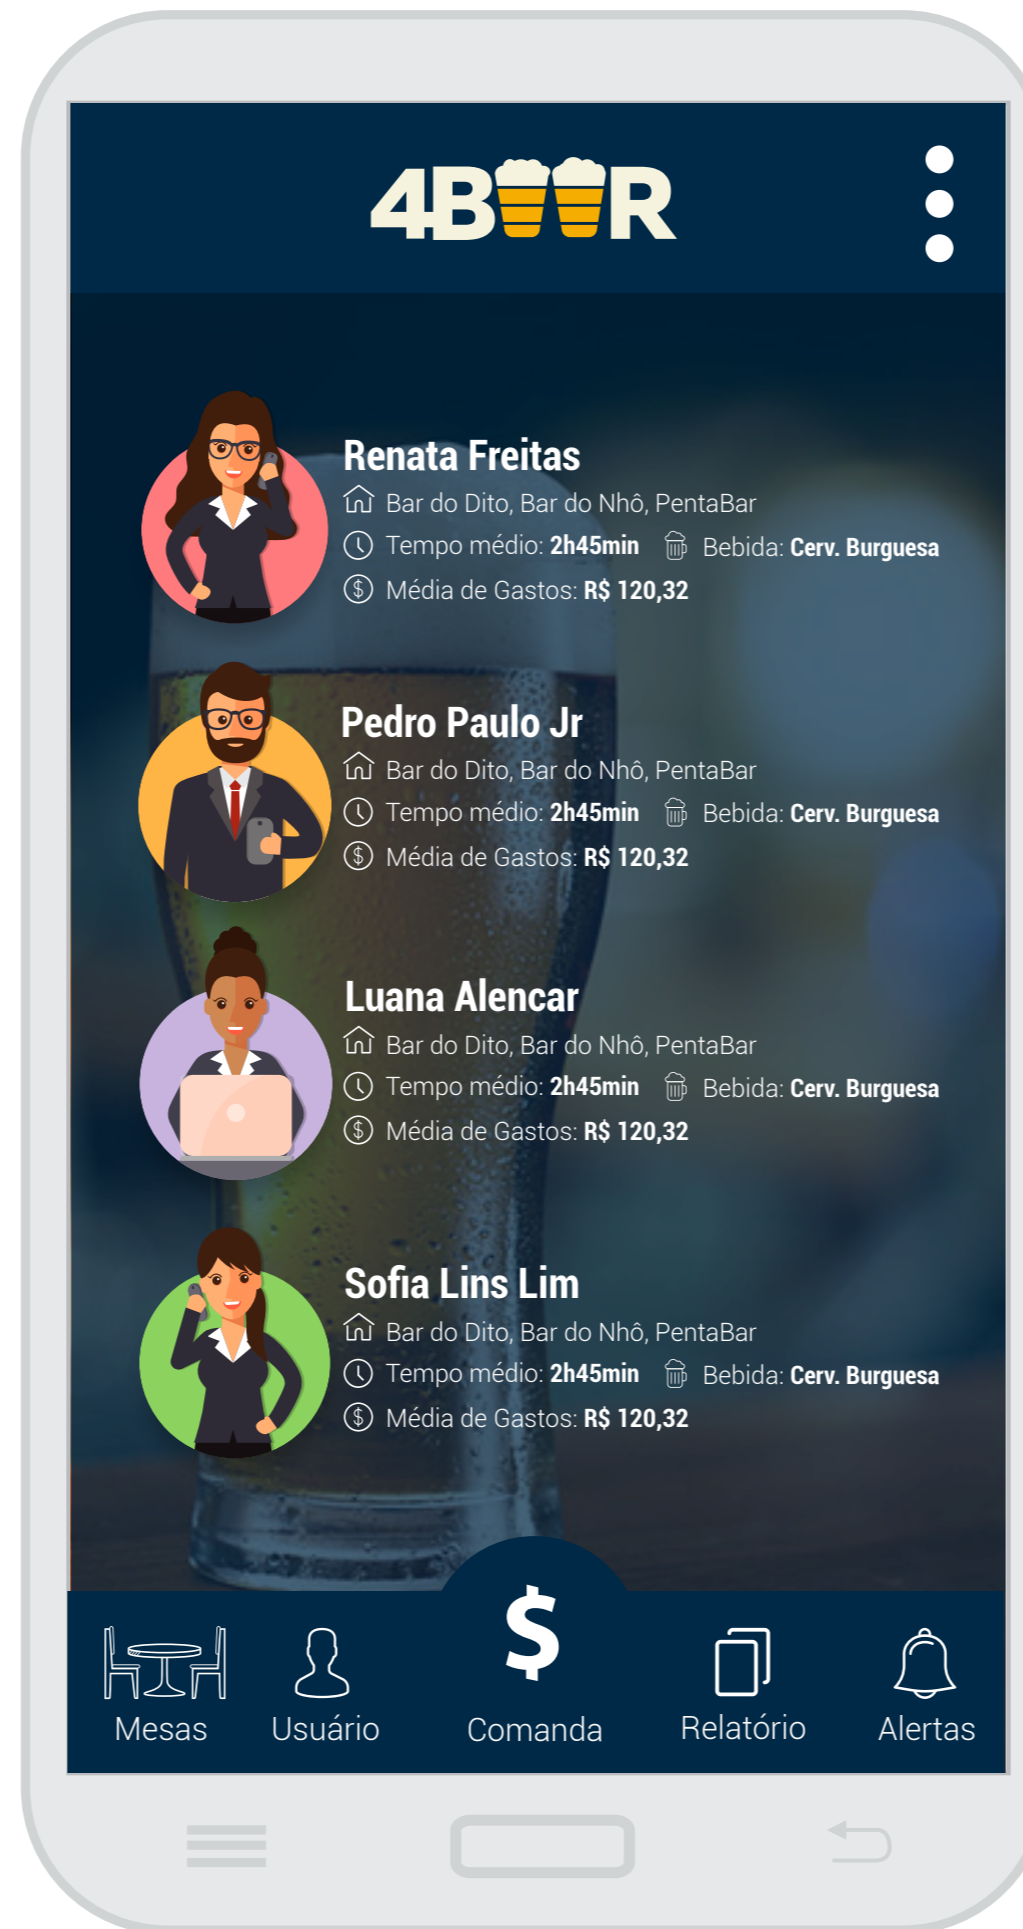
4BEER

Renata Freitas
Bar do Dito, Bar do Nhô, PentaBar
Tempo médio: 2h45min Bebida: Cerv. Burguesa
Média de Gastos: R$ 120,32

Pedro Paulo Jr
Bar do Dito, Bar do Nhô, PentaBar
Tempo médio: 2h45min Bebida: Cerv. Burguesa
Média de Gastos: R$ 120,32

Luana Alencar
Bar do Dito, Bar do Nhô, PentaBar
Tempo médio: 2h45min Bebida: Cerv. Burguesa
Média de Gastos: R$ 120,32

Sofia Lins Lim
Bar do Dito, Bar do Nhô, PentaBar
Tempo médio: 2h45min Bebida: Cerv. Burguesa
Média de Gastos: R$ 120,32

Mesas Usuário $ Comanda Relatório Alertas